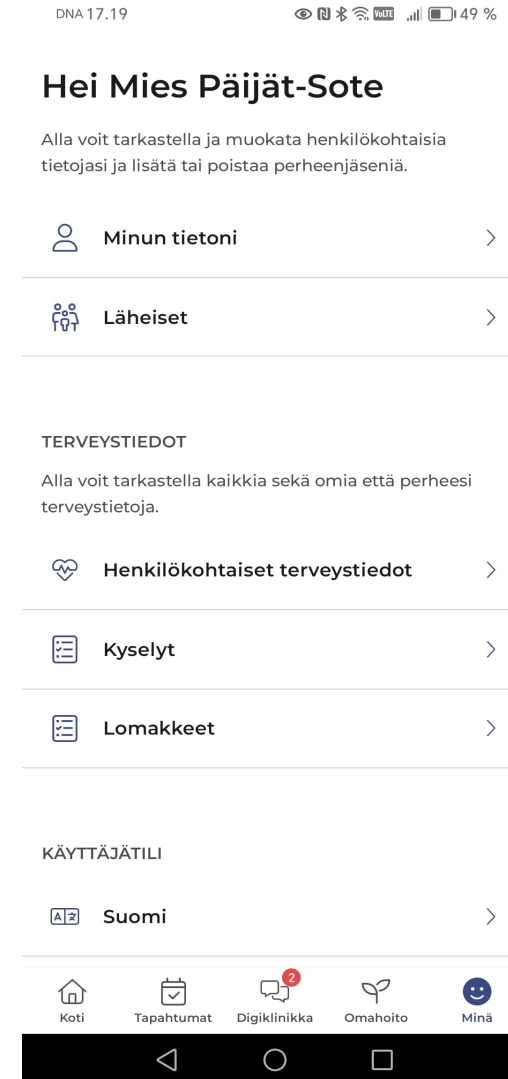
DNA 17.19 49 %

Hei Mies Päijät-Sote

Alla voit tarkastella ja muokata henkilökohtaisia tietojasi ja lisätä tai poistaa perheenjäseniä.

Minun tietoni

Läheiset

TERVEYSTIEDOT

Alla voit tarkastella kaikkia sekä omia että perheesi terveystietoja.

Henkilökohtaiset terveystiedot

Kyselyt

Lomakkeet

KÄYTTÄJÄTILI

Suomi

Koti Tapahtumat 2 Digiklinikka Omahoito Minä